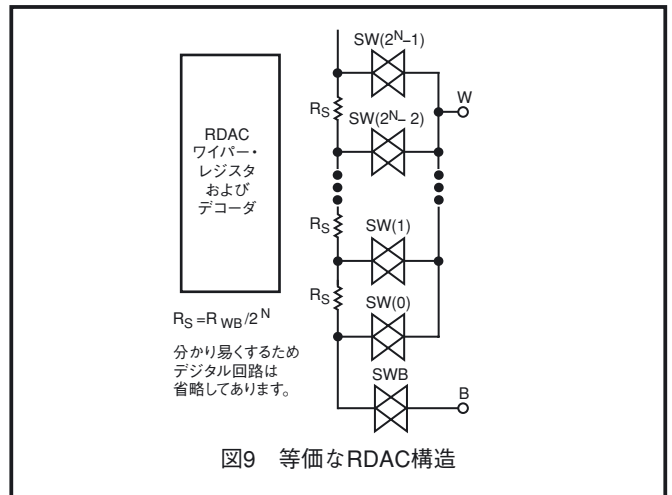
SW($2^N$–1)

W

$R_S$

SW($2^N$– 2)

RDAC
ワイパー・
レジスタ
および
デコーダ

$R_S$

SW(1)

$R_S$

SW(0)

$R_S = R_{WB}/2^N$

分かり易くするため
デジタル回路は
省略してあります。

SWB

B

図9　等価なRDAC構造